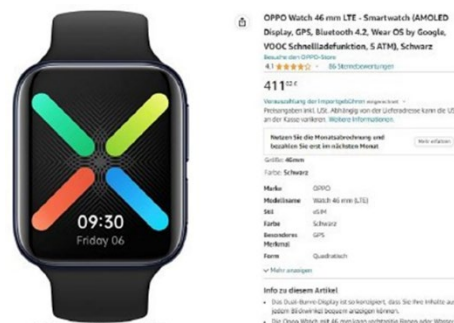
09:30
Friday 06

OPPO Watch 46 mm LTE - Smartwatch (AMOLED Display, GPS, Bluetooth 4.2, Wear OS by Google, VOOC Schnellladefunktion, 5 ATM), Schwarz

Besuche den OPPO-Store

4.1 ★★★★☆ 86 Sternebewertungen

411$^{02}$ €

Voraussetzung der Empfangsrichtlinien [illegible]

Preisangaben inkl. USt. Abhängig von der Lieferadresse kann die USt. an der Kasse variieren. Weitere Informationen.

Nutzen Sie die Monatsabrechnung und bezahlen Sie erst im nächsten Monat

Mehr erfahren

Größe: 46mm

Farbe: Schwarz

| | |
|---|---|
| Marke | OPPO |
| Modellname | Watch 46 mm (LTE) |
| Stil | eSIM |
| Farbe | Schwarz |
| Besonderes Merkmal | GPS |
| Form | Quadratisch |

Mehr anzeigen

Info zu diesem Artikel

Das Dual-Curve-Display ist so konzipiert, dass Sie Ihre Inhalte auf jedem Bildwinkel bequem anzeigen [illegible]

Die Oppo Watch mit 46 mm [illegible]